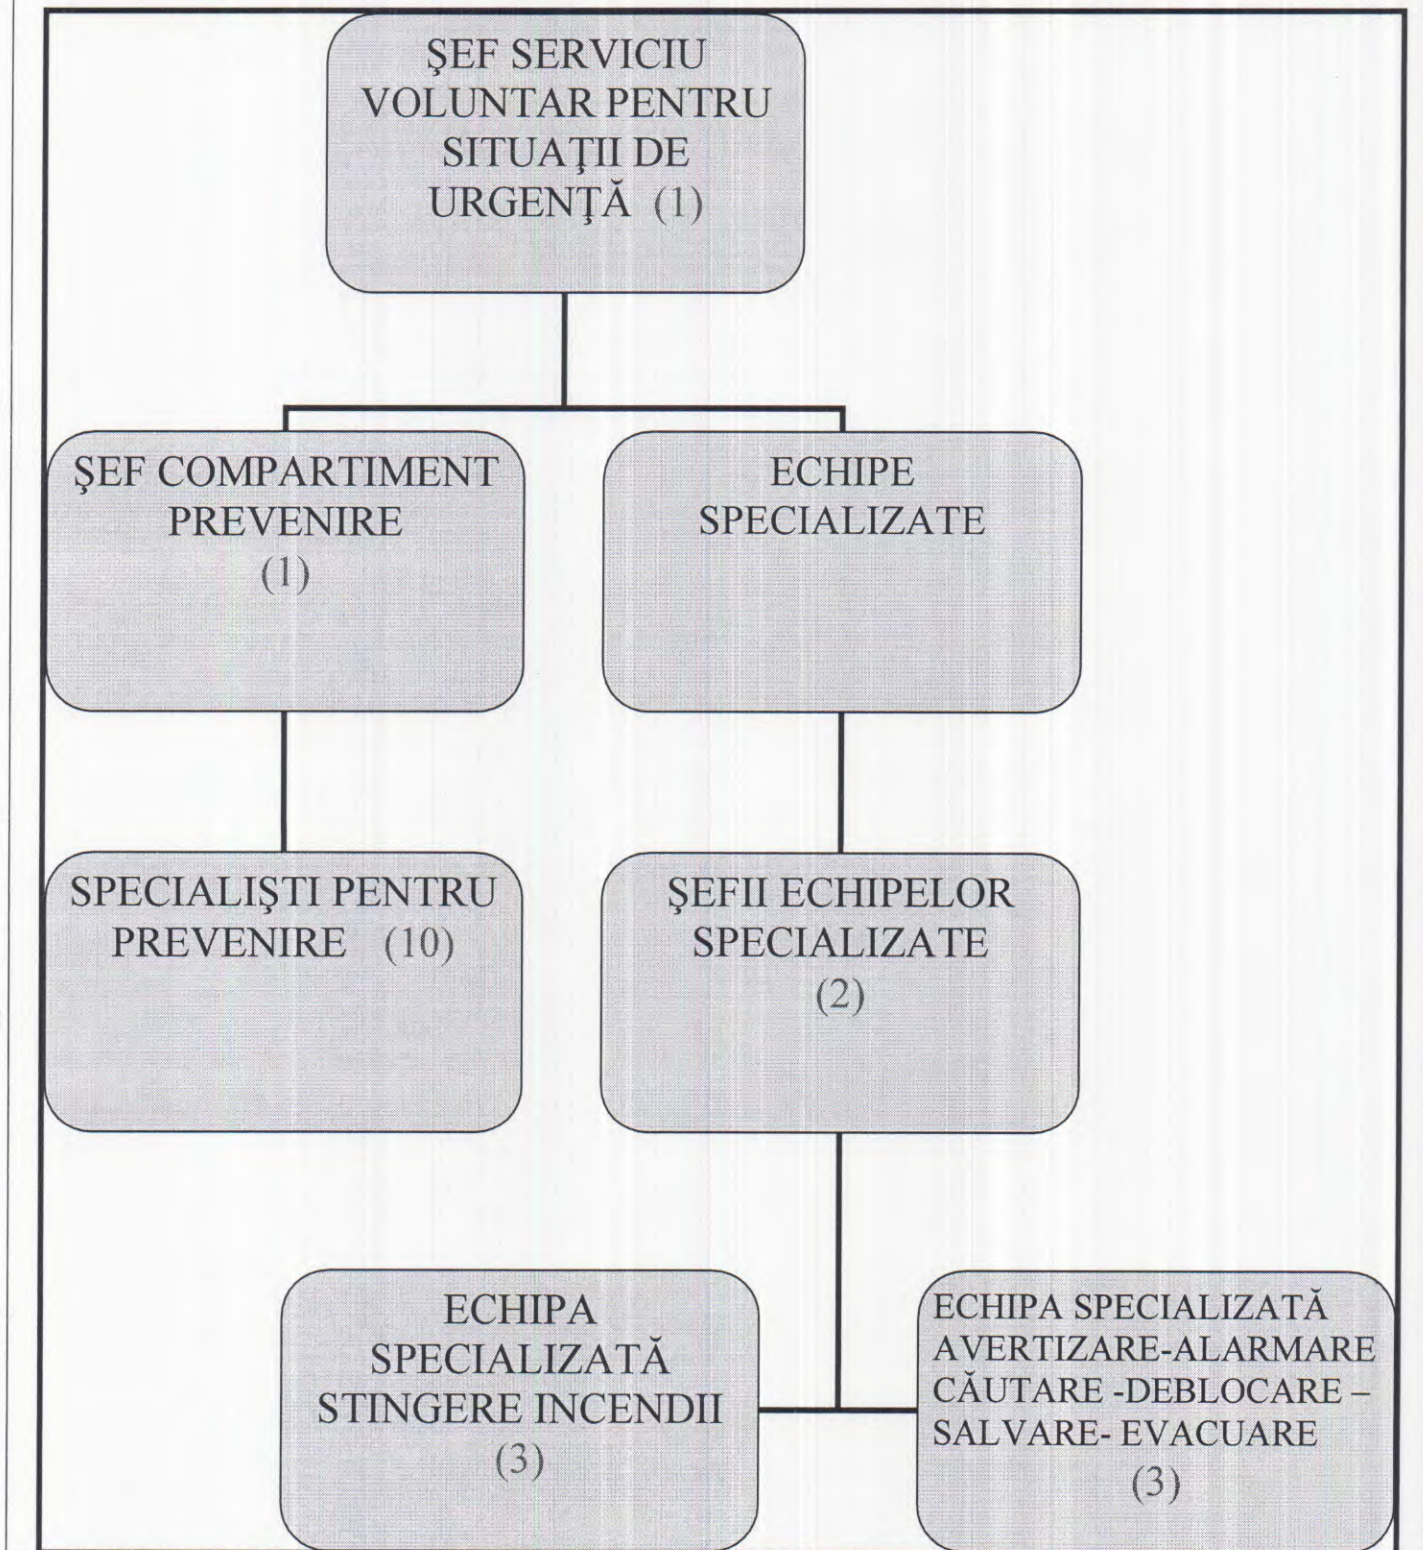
ŞEF SERVICIU VOLUNTAR PENTRU SITUAŢII DE URGENŢĂ (1)

ŞEF COMPARTIMENT PREVENIRE (1)

ECHIPE SPECIALIZATE

SPECIALIŞTI PENTRU PREVENIRE (10)

ŞEFII ECHIPELOR SPECIALIZATE (2)

ECHIPA SPECIALIZATĂ STINGERE INCENDII (3)

ECHIPA SPECIALIZATĂ AVERTIZARE-ALARMARE CĂUTARE -DEBLOCARE – SALVARE- EVACUARE (3)